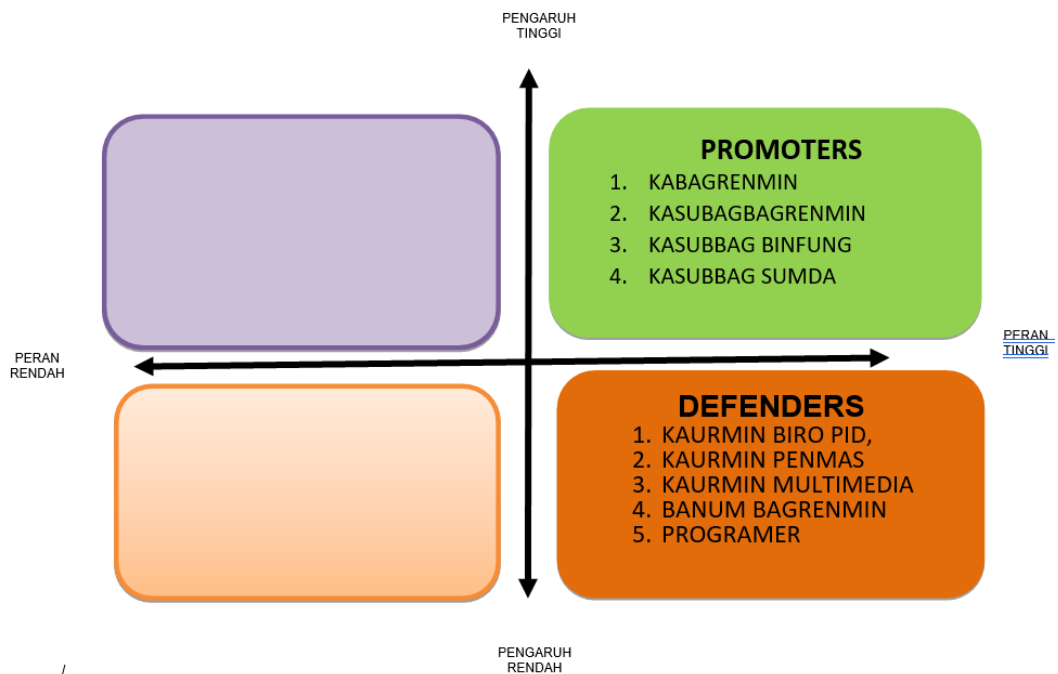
PENGARUH TINGGI

PROMOTERS
1. KABAGRENMIN
2. KASUBAGBAGRENMIN
3. KASUBBAG BINFUNG
4. KASUBBAG SUMDA

PERAN RENDAH

PERAN TINGGI

DEFENDERS
1. KAURMIN BIRO PID,
2. KAURMIN PENMAS
3. KAURMIN MULTIMEDIA
4. BANUM BAGRENMIN
5. PROGRAMER

PENGARUH RENDAH

/